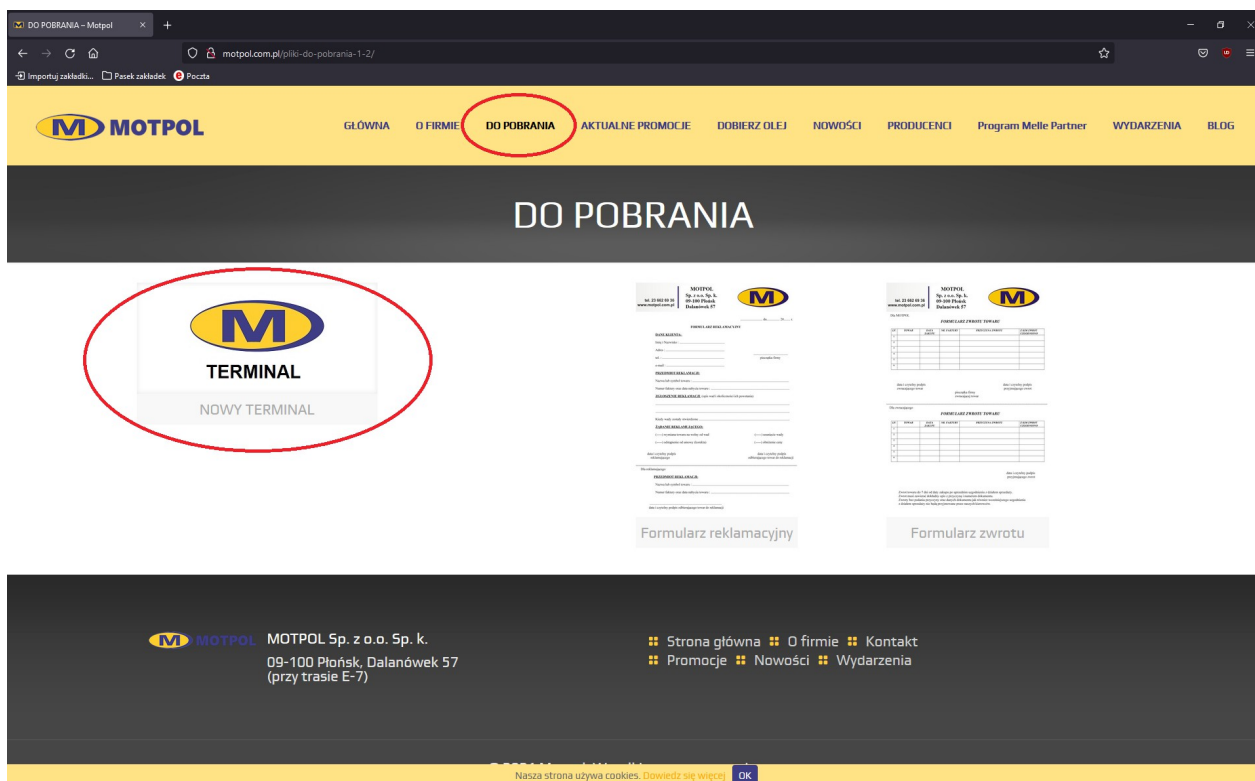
DO POBRANIA – Motpol ×

motpol.com.pl/pliki-do-pobrania-1-2/

Importuj zakładki... Pasek zakładek Poczta

MOTPOL

GŁÓWNA O FIRMIE DO POBRANIA AKTUALNE PROMOCJE DOBIERZ OLEJ NOWOŚCI PRODUCENCI Program Melle Partner WYDARZENIA BLOG

DO POBRANIA

TERMINAL

NOWY TERMINAL

MOTPOL Sp. z o.o. Sp. k. 09-100 Płońsk Dalanówek 57

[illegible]

Formularz reklamacyjny

MOTPOL Sp. z o.o. Sp. k. 09-100 Płońsk Dalanówek 57

FORMULARZ ZWROTU TOWARU

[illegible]

Formularz zwrotu

MOTPOL

MOTPOL Sp. z o.o. Sp. k.

09-100 Płońsk, Dalanówek 57 (przy trasie E-7)

Strona główna O firmie Kontakt
Promocje Nowości Wydarzenia

Nasza strona używa cookies. Dowiedz się więcej OK